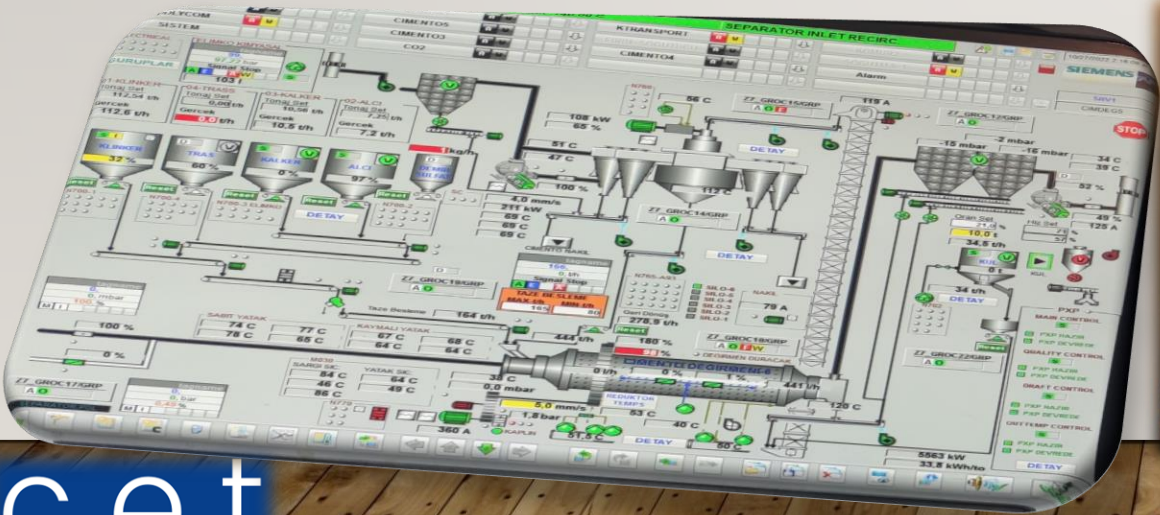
POLYCOM
SISTEM
CIMENTO5
CIMENTO3
CO2
KTRANSPORT
CIMENTO4
SEPARATOR INLET RECIRC
Alarm
SIEMENS
STOP
URUPLAR
01-KLINKER
Toplam Set
112,54 t/h
Gerçek
112.6 t/h
04-TRASS
Toplam Set
0,00 t/h
Gerçek
0.0 t/h
03-KALKER
Toplam Set
10,56 t/h
Gerçek
10.5 t/h
02-ALCI
Toplam Set
7,25 t/h
Gerçek
7.2 t/h
KLINKER
32 %
TRAS
60 %
KALKER
0 %
ALCI
97 %
Reset
DETAY
56 C
Z7_GROC15/GRP
119 A
108 kW
65 %
51 C
47 C
100 %
112 C
Z7_GROC14/GRP
DETAY
Z7_GROC12/GRP
-15 mbar
-2 mbar
-16 mbar
34 C
39 C
52 %
49 %
125 A
21.5 %
10.0 t/h
34.5 t/h
4.0 mm/s
711 kW
69 C
65 C
65 C
1kg/h
Z7_GROC19/GRP
Taze Besleme
164 t/h
TAZE BESLEME
MAX t/h
MIN t/h
165
80
SILO-6
SILO-5
SILO-4
SILO-3
SILO-2
SILO-1
79 A
278.9 t/h
DETAY
34 t/h
DETAY
PXP
MAIN CONTROL
PXP HAZIR
PXP DEVREDE
QUALITY CONTROL
PXP HAZIR
PXP DEVREDE
DRAFT CONTROL
PXP HAZIR
PXP DEVREDE
OUTTEMP CONTROL
PXP HAZIR
PXP DEVREDE
DETAY
100 %
0 %
SABIT YATAK
74 C
76 C
77 C
65 C
KAYMALI YATAK
67 C
64 C
68 C
64 C
444 t/h
180 %
36 %
Z7_GROC18/GRP
DEGIRMEN DURACAK
Z7_GROC22/GRP
CIMENTO DEGIRMENI-6
0 t/h
0 %
441 t/h
120 C
Z7_GROC17/GRP
84 C
46 C
86 C
64 C
49 C
35 C
0.0 mbar
5.0 mm/s
1.8 bar
53 C
40 C
50 C
51.5 C
360 A
REDUKTOR
DETAY
5563 kW
33.8 kWh/to
cet